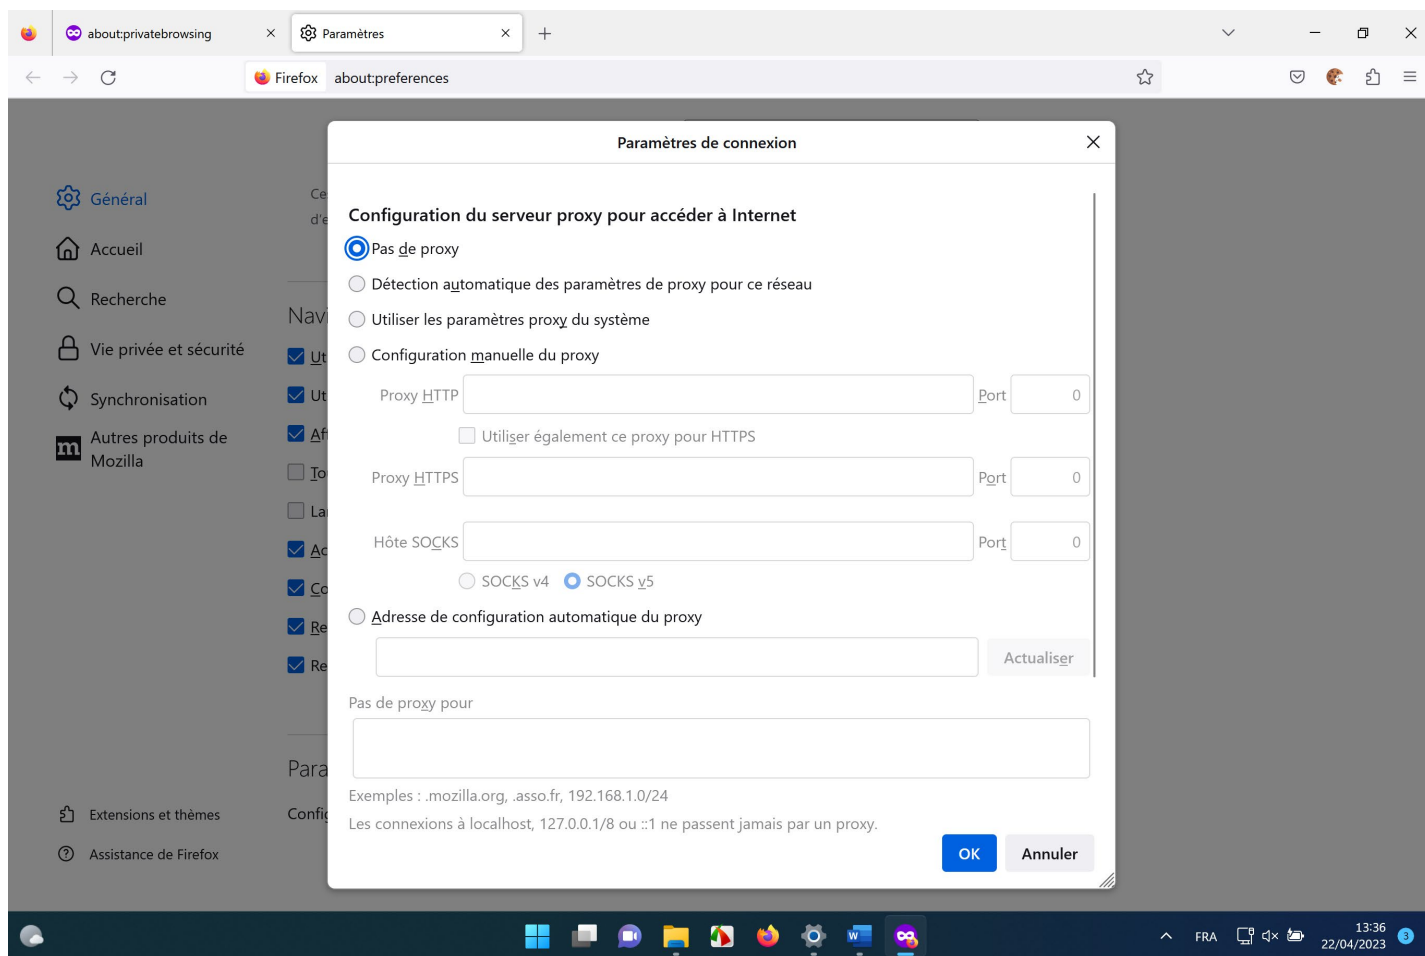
about:privatebrowsing ×
Paramètres ×
+

Firefox about:preferences

Général
Accueil
Recherche
Vie privée et sécurité
Synchronisation
Autres produits de Mozilla

Ce
d'e
Navi
Ut
Ut
Af
To
La
Ac
Co
Re
Re
Para
Confi

Extensions et thèmes
Assistance de Firefox

Paramètres de connexion ×

Configuration du serveur proxy pour accéder à Internet
Pas de proxy
Détection automatique des paramètres de proxy pour ce réseau
Utiliser les paramètres proxy du système
Configuration manuelle du proxy
Proxy HTTP Port 0
Utiliser également ce proxy pour HTTPS
Proxy HTTPS Port 0
Hôte SOCKS Port 0
SOCKS v4 SOCKS v5
Adresse de configuration automatique du proxy
Actualiser
Pas de proxy pour
Exemples : .mozilla.org, .asso.fr, 192.168.1.0/24
Les connexions à localhost, 127.0.0.1/8 ou ::1 ne passent jamais par un proxy.
OK Annuler

FRA 13:36 22/04/2023 3